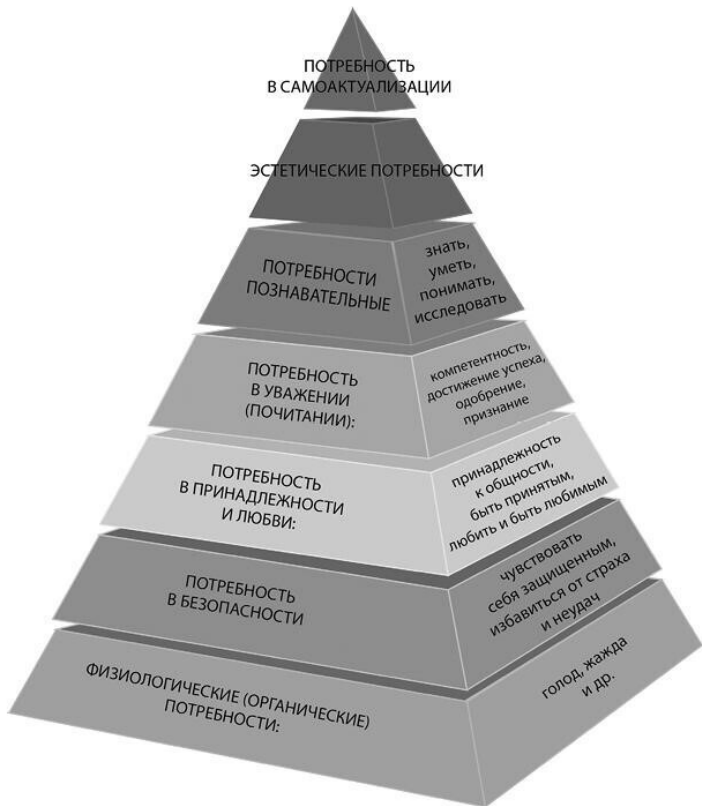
ПОТРЕБНОСТЬ В САМОАКТУАЛИЗАЦИИ

ЭСТЕТИЧЕСКИЕ ПОТРЕБНОСТИ

ПОТРЕБНОСТИ ПОЗНАВАТЕЛЬНЫЕ

знать, уметь, понимать, исследовать

ПОТРЕБНОСТЬ В УВАЖЕНИИ (ПОЧИТАНИИ):

компетентность, достижение успеха, одобрение, признание

ПОТРЕБНОСТЬ В ПРИНАДЛЕЖНОСТИ И ЛЮБВИ:

принадлежность к общности, быть принятым, любить и быть любимым

ПОТРЕБНОСТЬ В БЕЗОПАСНОСТИ

чувствовать себя защищенным, избавиться от страха и неудач

ФИЗИОЛОГИЧЕСКИЕ (ОРГАНИЧЕСКИЕ) ПОТРЕБНОСТИ:

голод, жажда и др.